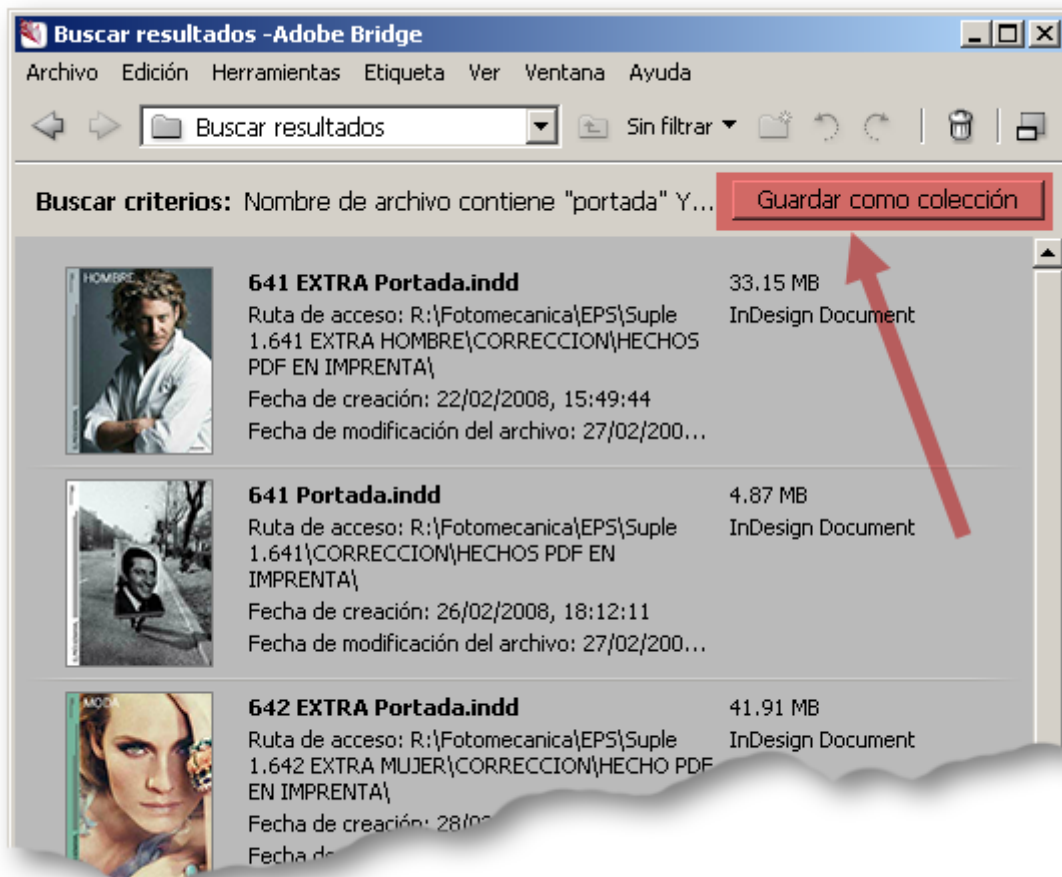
Buscar resultados -Adobe Bridge

Archivo Edición Herramientas Etiqueta Ver Ventana Ayuda

Buscar resultados

Sin filtrar

Buscar criterios: Nombre de archivo contiene "portada" Y...

Guardar como colección

HOMBRE

641 EXTRA Portada.indd
Ruta de acceso: R:\Fotomecanica\EPS\Suple 1.641 EXTRA HOMBRE\CORRECCION\HECHOS PDF EN IMPRENTA\
Fecha de creación: 22/02/2008, 15:49:44
Fecha de modificación del archivo: 27/02/200...

33.15 MB
InDesign Document

641 Portada.indd
Ruta de acceso: R:\Fotomecanica\EPS\Suple 1.641\CORRECCION\HECHOS PDF EN IMPRENTA\
Fecha de creación: 26/02/2008, 18:12:11
Fecha de modificación del archivo: 27/02/200...

4.87 MB
InDesign Document

MODA

642 EXTRA Portada.indd
Ruta de acceso: R:\Fotomecanica\EPS\Suple 1.642 EXTRA MUJER\CORRECCION\HECHO PDF EN IMPRENTA\
Fecha de creación: 28/0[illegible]
Fecha d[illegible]

41.91 MB
InDesign Document